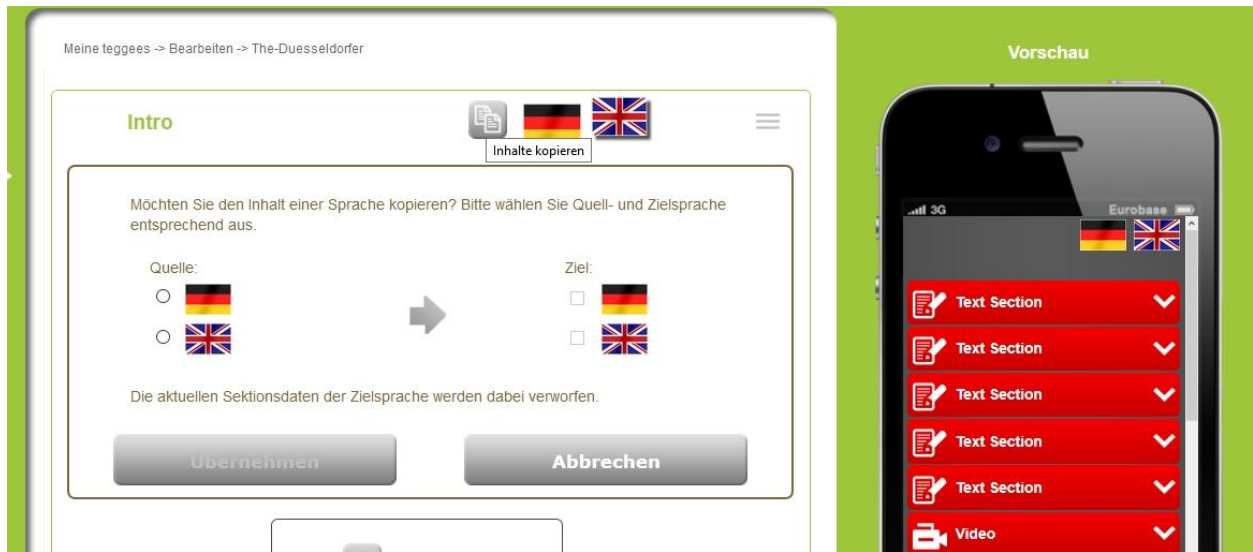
Meine teggees -> Bearbeiten -> The-Duesseldorfer

Intro

Inhalte kopieren

Möchten Sie den Inhalt einer Sprache kopieren? Bitte wählen Sie Quell- und Zielsprache entsprechend aus.

Quelle:

Ziel:

Die aktuellen Sektionsdaten der Zielsprache werden dabei verworfen.

Übernehmen

Abbrechen

Vorschau

3G

Eurobase

Text Section

Text Section

Text Section

Text Section

Text Section

Video